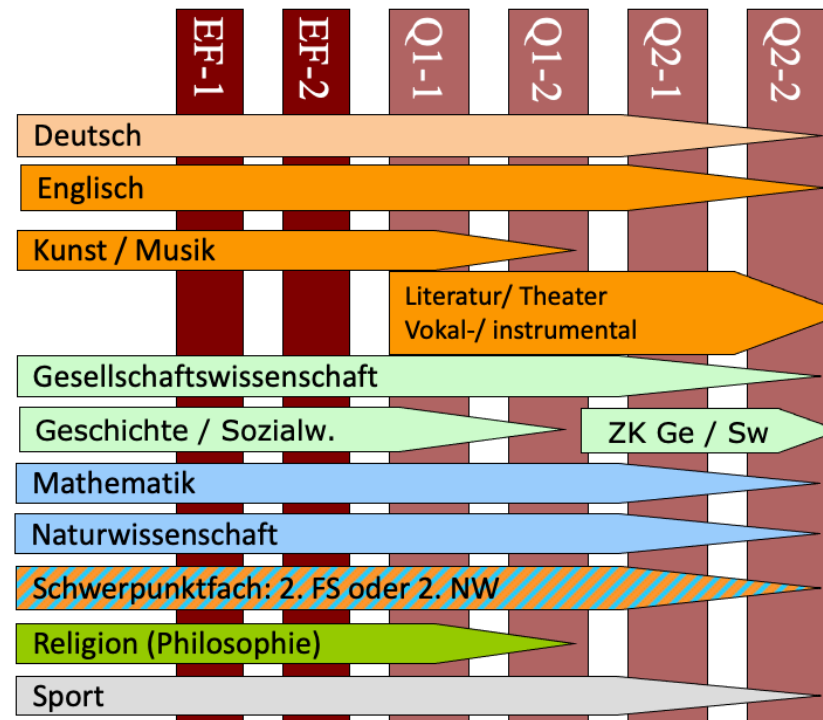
EF-1
EF-2
Q1-1
Q1-2
Q2-1
Q2-2

Deutsch

Englisch

Kunst / Musik

Literatur/ Theater
Vokal-/ instrumental

Gesellschaftswissenschaft

Geschichte / Sozialw.

ZK Ge / Sw

Mathematik

Naturwissenschaft

Schwerpunktfach: 2. FS oder 2. NW

Religion (Philosophie)

Sport